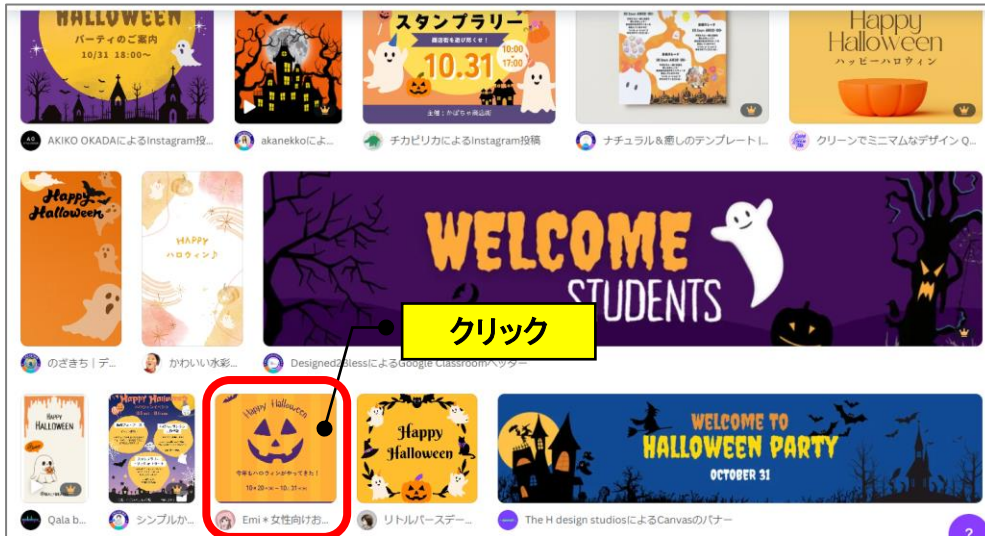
HALLOWEEN
パーティのご案内
10/31 18:00〜

スタンプラリー
10.31
10:00
17:00

Happy Halloween
ハッピーハロウィン

AKIKO OKADAによるInstagram投...
akanekkoによ...
チカピリカによるInstagram投稿
ナチュラル＆癒しのテンプレート I...
クリーンでミニマムなデザイン Q...

Happy Halloween
HAPPY ハロウィン♪
WELCOME STUDENTS

クリック

のざきち | デ...
かわいい水彩...
Designed2BlessによるGoogle Classroomヘッダー

Happy HALLOWEEN
Happy Halloween
Happy Halloween
Happy Halloween
WELCOME TO HALLOWEEN PARTY
OCTOBER 31

Qala b...
シンプルか...
Emi＊女性向けお...
リトルバースデー...
The H design studiosによるCanvasのバナー

?